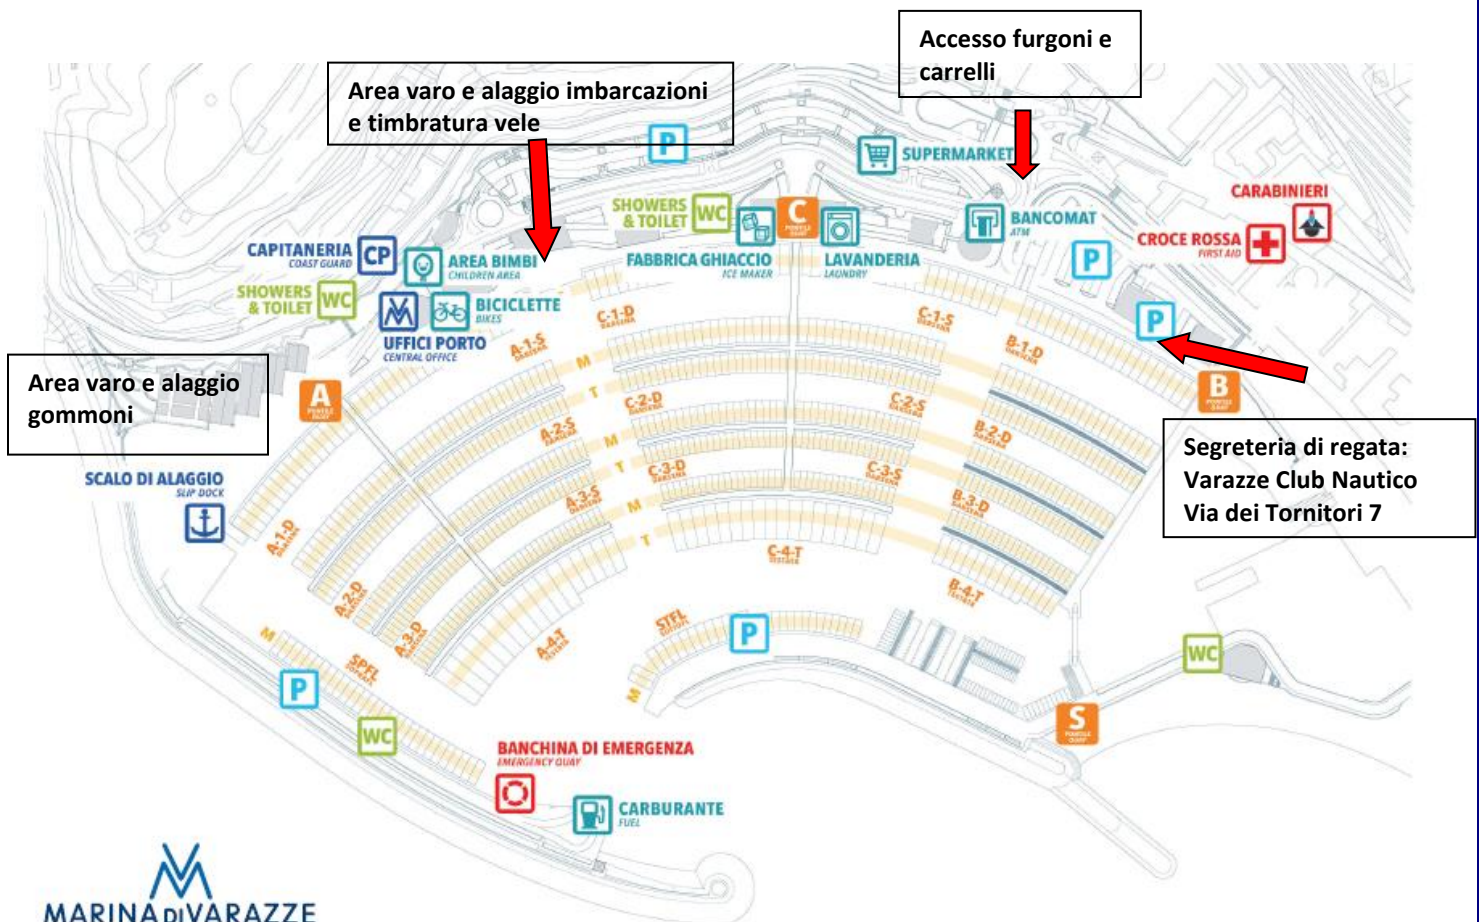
Accesso furgoni e carrelli

Area varo e alaggio imbarcazioni e timbratura vele

P

SUPERMARKET

CARABINIERI

SHOWERS & TOILET WC

C PONTILE QUAY

BANCOMAT ATM

CROCE ROSSA FIRST AID

CAPITANERIA COAST GUARD CP

AREA BIMBI CHILDREN AREA

FABBRICA GHIACCIO ICE MAKER

LAVANDERIA LAUNDRY

P

SHOWERS & TOILET WC

BICICLETTE BIKES

P

UFFICI PORTO CENTRAL OFFICE

C-1-D DARSENA

C-1-S DARSENA

A-1-S DARSENA

M

B-1-D DARSENA

Area varo e alaggio gommoni

A PONTILE QUAY

T

C-2-D DARSENA

C-2-S DARSENA

B PONTILE QUAY

A-2-S DARSENA

M

B-2-D DARSENA

Segreteria di regata: Varazze Club Nautico Via dei Tornitori 7

SCALO DI ALAGGIO SLIP DOCK

T

C-3-D DARSENA

C-3-S DARSENA

A-3-S DARSENA

M

B-3-D DARSENA

T

C-4-T TESTATA

A-1-D DARSENA

B-4-T TESTATA

A-2-D DARSENA

STFL

P

A-3-D DARSENA

A-4-T TESTATA

M

SPFL

WC

P

M

S PONTILE QUAY

WC

BANCHINA DI EMERGENZA EMERGENCY QUAY

CARBURANTE FUEL

MARINA DI VARAZZE